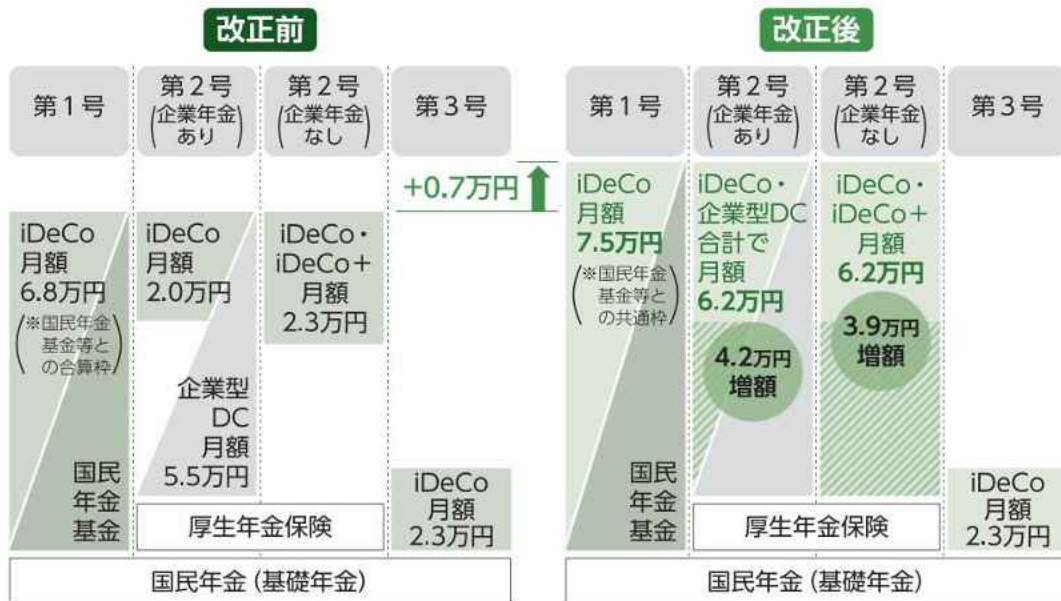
改正前

第1号

第2号
(企業年金あり)

第2号
(企業年金なし)

第3号

iDeCo
月額
6.8万円
(※国民年金基金等との合算枠)

国民
年金
基金

iDeCo
月額
2.0万円

企業型
DC
月額
5.5万円

iDeCo・
iDeCo+
月額
2.3万円

厚生年金保険

iDeCo
月額
2.3万円

国民年金 (基礎年金)

+0.7万円

改正後

第1号

第2号
(企業年金あり)

第2号
(企業年金なし)

第3号

iDeCo
月額
7.5万円
(※国民年金基金等との共通枠)

国民
年金
基金

iDeCo・
企業型DC
合計で
月額
6.2万円

4.2万円
増額

iDeCo・
iDeCo+
月額
6.2万円

3.9万円
増額

厚生年金保険

iDeCo
月額
2.3万円

国民年金 (基礎年金)